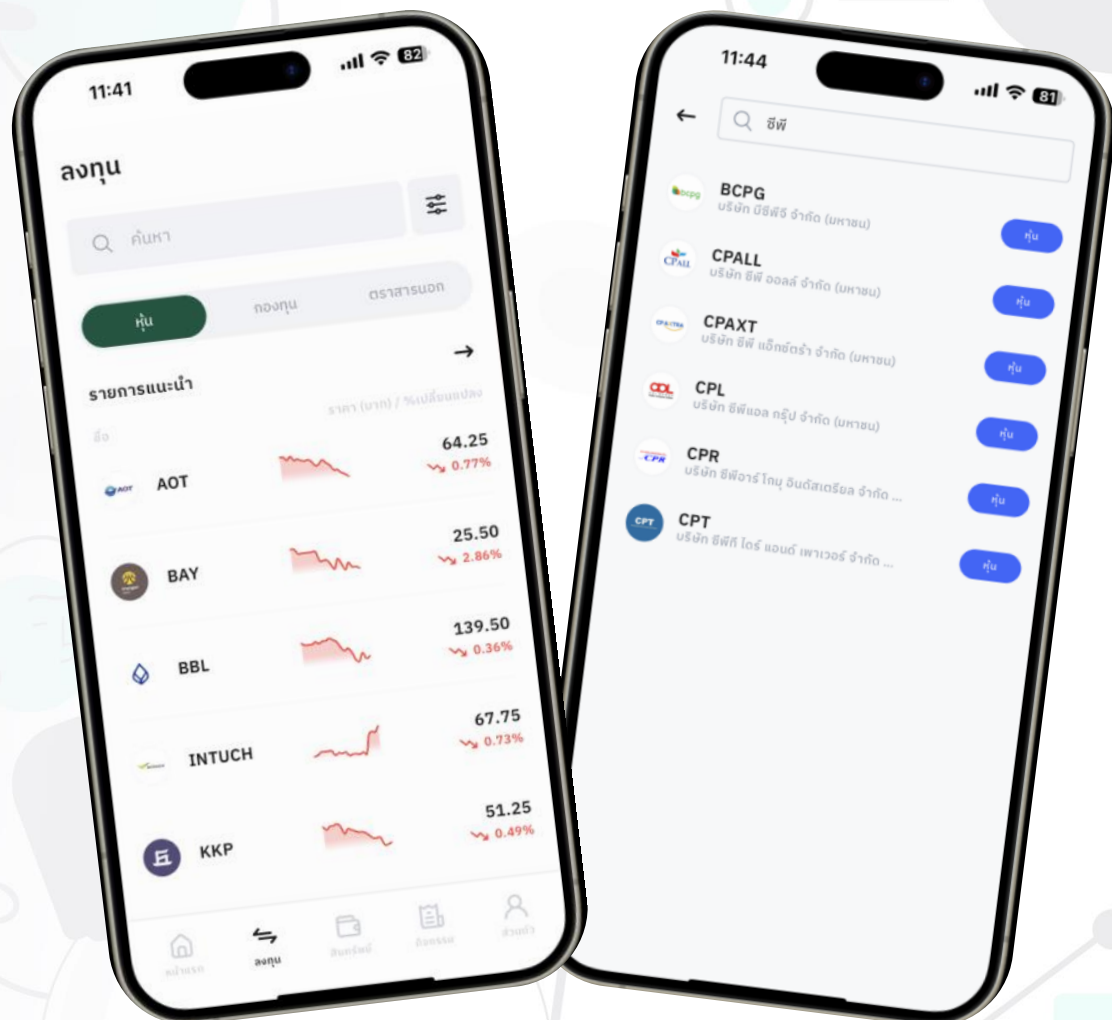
11:41

82

ลงทุน

ค้นหา

หุ้น

กองทุน

ตราสารนอก

รายการแนะนำ

ราคา (บาท) / %เปลี่ยนแปลง

ชื่อ

AOT 64.25 0.77%

BAY 25.50 2.86%

BBL 139.50 0.36%

INTUCH 67.75 0.73%

KKP 51.25 0.49%

หน้าแรก

ลงทุน

สินทรัพย์

กิจกรรม

ส่วนตัว

11:44

81

ซีพี

BCPG
บริษัท บีซีพีจี จำกัด (มหาชน)
หุ้น

CPALL
บริษัท ซีพี ออลล์ จำกัด (มหาชน)
หุ้น

CPAXT
บริษัท ซีพี แอ็กซ์ตร้า จำกัด (มหาชน)
หุ้น

CPL
บริษัท ซีพีแอล กรุ๊ป จำกัด (มหาชน)
หุ้น

CPR
บริษัท ซีพีอาร์ โกมุ อินดัสเตรียล จำกัด ...
หุ้น

CPT
บริษัท ซีพีที ไดร์ แอนด์ เพาเวอร์ จำกัด ...
หุ้น